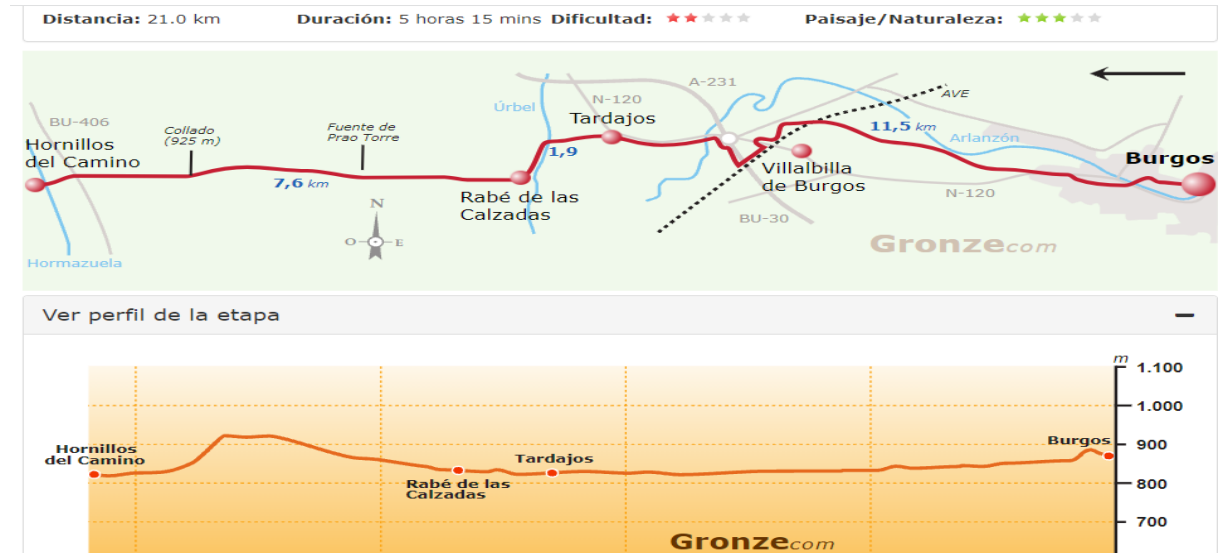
Distancia: 21.0 km Duración: 5 horas 15 mins Dificultad: Paisaje/Naturaleza:

BU-406
Hornillos del Camino
Collado (925 m)
Fuente de Prao Torre
7,6 km
Úrbel
N-120
A-231
Tardajos
1,9
Rabé de las Calzadas
AVE
11,5 km
Arlanzón
Villalbilla de Burgos
Burgos
N-120
BU-30
N
O E
Hormazuela
Gronze.com

Ver perfil de la etapa

m
1.100
1.000
900
800
700
Hornillos del Camino
Rabé de las Calzadas
Tardajos
Burgos
Gronze.com